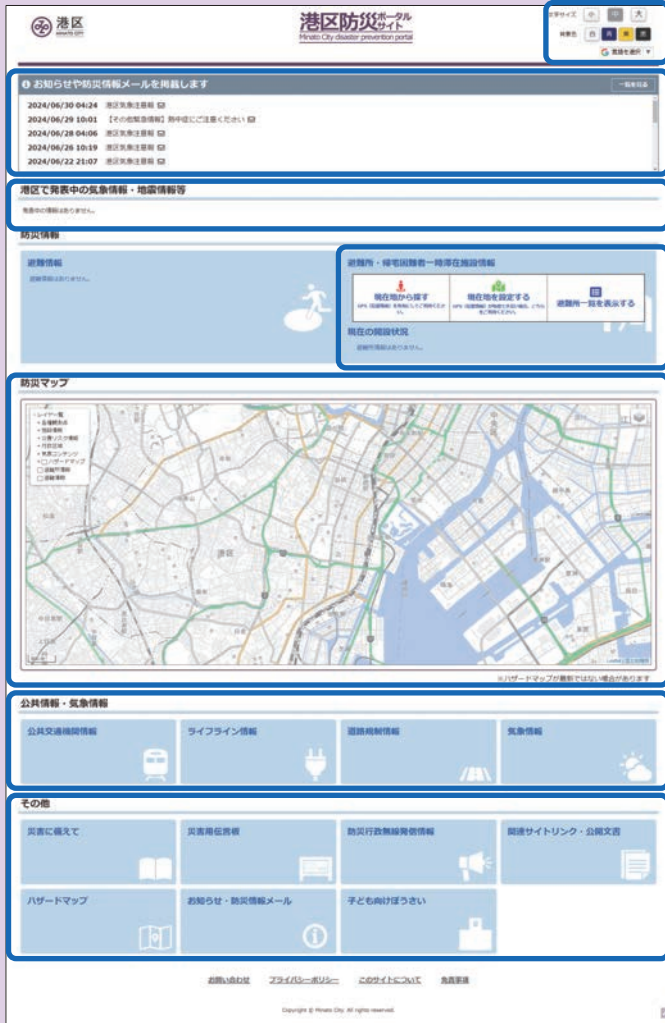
港区 MINATO CITY

港区防災ポータルサイト
Minato City disaster prevention portal

文字サイズ 小 中 大
背景色 白 青 黄 黒
言語を選択

お知らせや防災情報メールを掲載します
一覧を見る

2024/06/30 04:24 港区気象注意報
2024/06/29 10:01 【その他緊急情報】熱中症にご注意ください
2024/06/28 04:06 港区気象注意報
2024/06/26 10:19 港区気象注意報
2024/06/22 21:07 港区気象注意報

港区で発表中の気象情報・地震情報等
発表中の情報はありません。

防災情報

避難情報
避難情報はありません。

避難所・帰宅困難者一時滞在施設情報
現在地から探す
現在地を設定する
避難所一覧を表示する
現在の開設状況
避難所情報はありません。

防災マップ

レイヤー一覧
避難場所
指定避難所
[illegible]
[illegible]
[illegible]
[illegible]
ハザードマップ
避難所情報
避難情報

港区

※ハザードマップが最新ではない場合があります

公共情報・気象情報

公共交通機関情報
ライフライン情報
道路規制情報
気象情報

その他

災害に備えて
災害用伝言板
防災行政無線発信情報
関連サイトリンク・公開文書
ハザードマップ
お知らせ・防災情報メール
子ども向けぼうさい

お問い合わせ
プライバシーポリシー
このサイトについて
免責事項

Copyright © Minato City. All rights reserved.